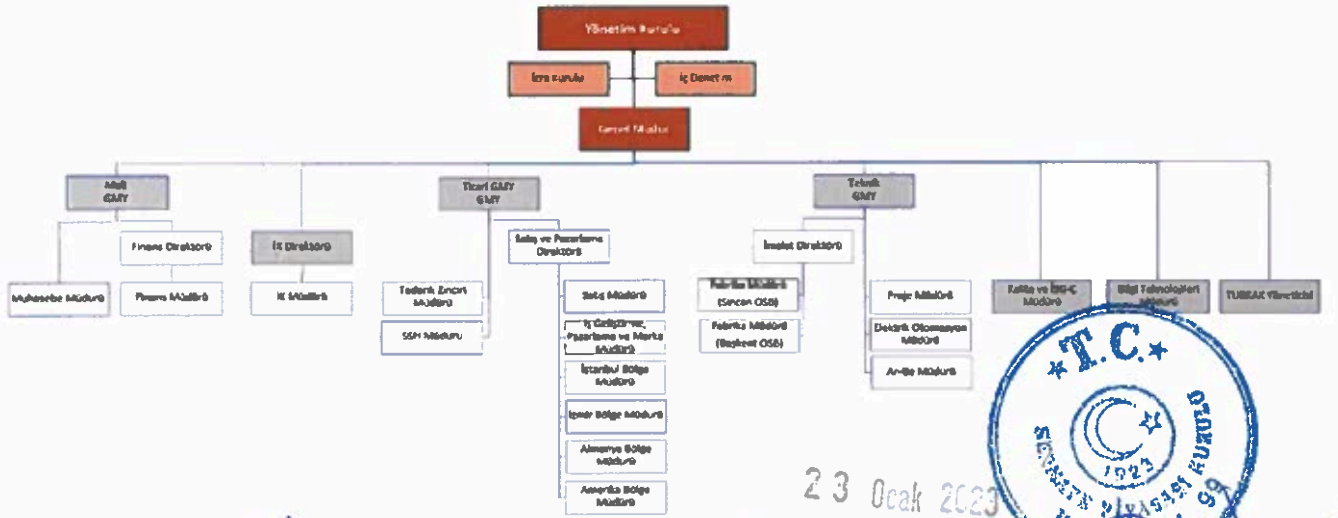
Yönetim Kurulu

İcra Kurulu

İç Denetim

Genel Müdür

Mali GMY

Finans Direktörü

Muhasebe Müdürü

Finans Müdürü

İK Direktörü

İK Müdürü

Ticari GMY GMY

Tedarik Zinciri Müdürü

SSH Müdürü

Satış ve Pazarlama Direktörü

Satış Müdürü

İş Geliştirme, Pazarlama ve Marka Müdürü

İstanbul Bölge Müdürü

İzmir Bölge Müdürü

Almanya Bölge Müdürü

Amerika Bölge Müdürü

Teknik GMY

İmalat Direktörü

Fabrika Müdürü (Sincan OSB)

Fabrika Müdürü (Başkent OSB)

Proje Müdürü

Elektrik Otomasyon Müdürü

Ar-Ge Müdürü

Kalite ve İSG-Ç Müdürü

Bilgi Teknolojileri Müdürü

TÜBİTAK Yöneticisi

23 Ocak 2023

T.C. SERMAYE PİYASASI KURULU 1923